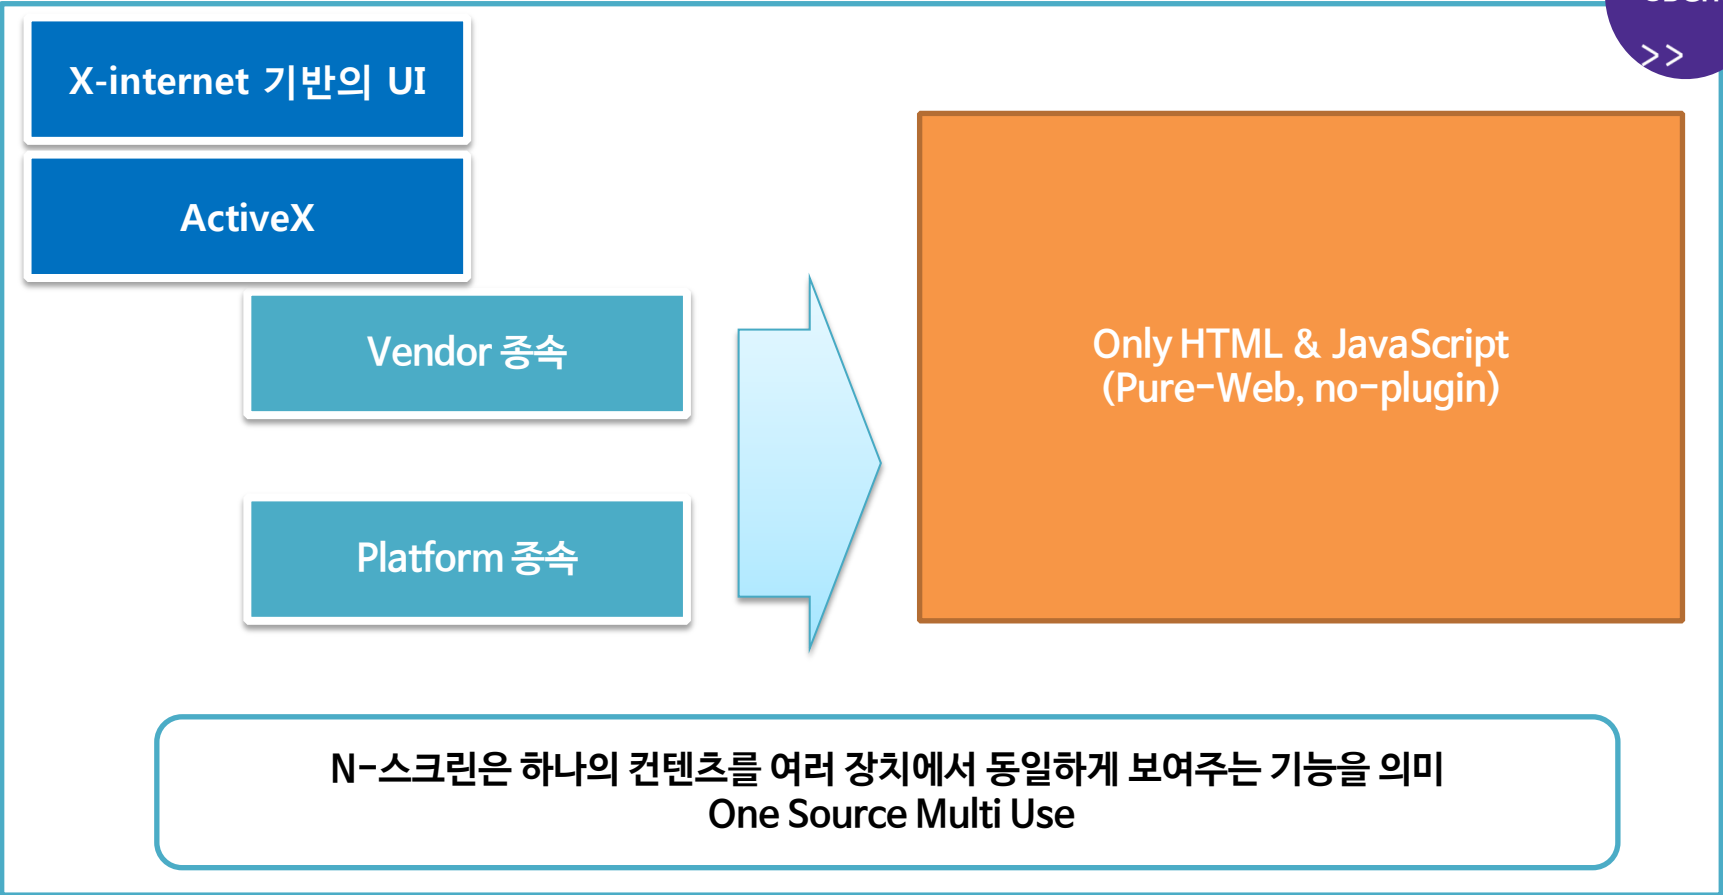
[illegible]
>>

X-internet 기반의 UI

ActiveX

Vendor 종속

Platform 종속

Only HTML & JavaScript
(Pure-Web, no-plugin)

N-스크린은 하나의 컨텐츠를 여러 장치에서 동일하게 보여주는 기능을 의미
One Source Multi Use